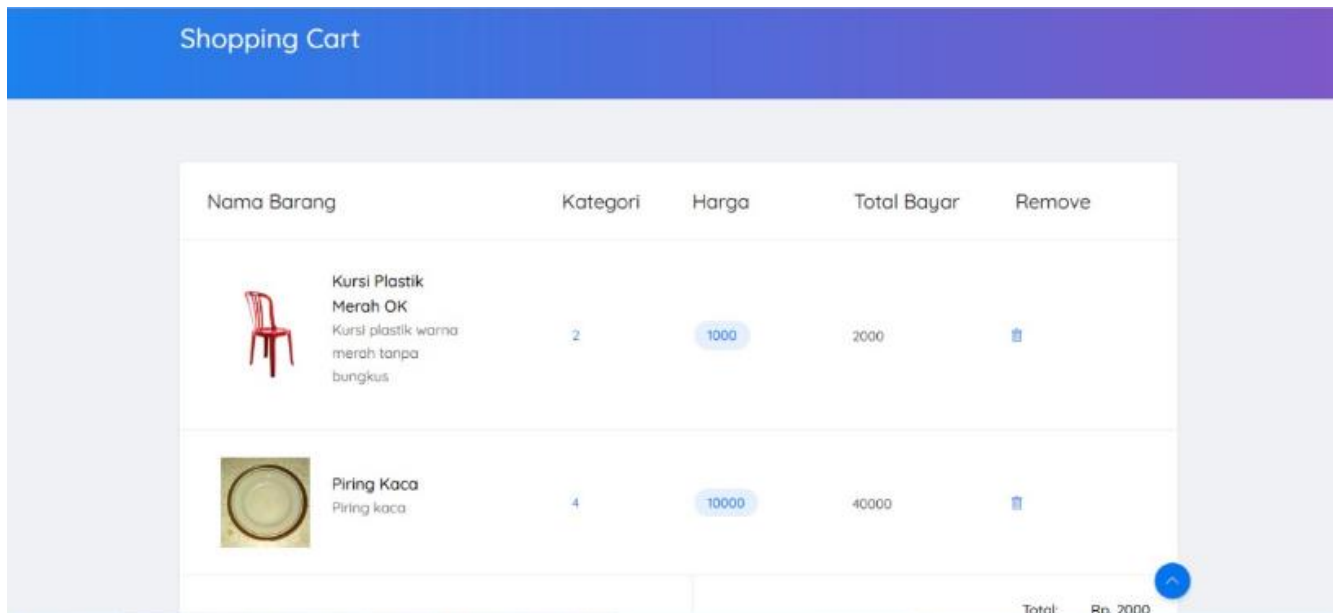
Shopping Cart

| Nama Barang | Kategori | Harga | Total Bayar | Remove |
|---|---|---|---|---|
| Kursi Plastik Merah OK<br>Kursi plastik warna merah tanpa bungkus | 2 | 1000 | 2000 | |
| Piring Kaca<br>Piring kaca | 4 | 10000 | 40000 | |

Total: Rp. 2000